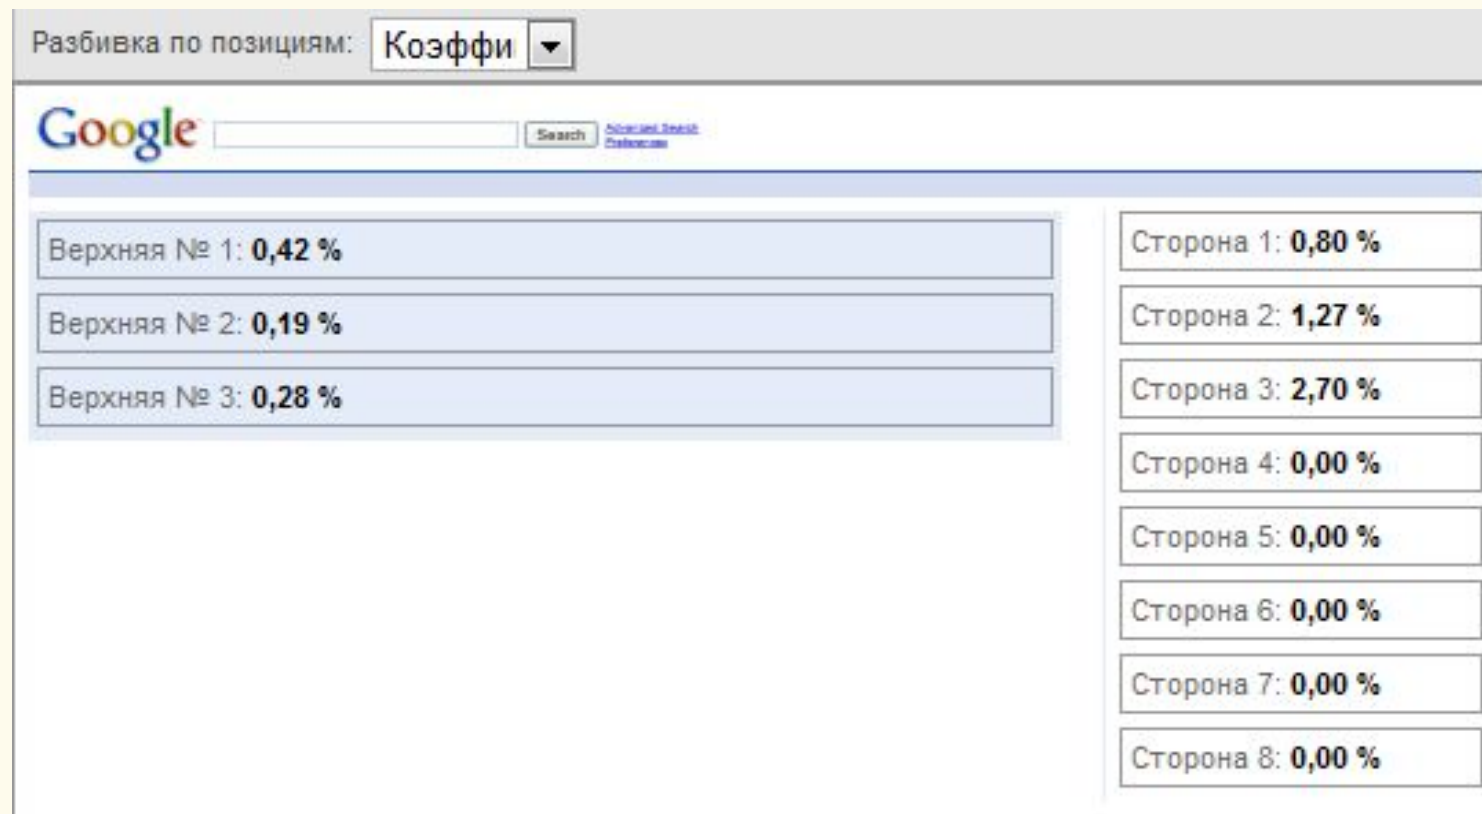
Разбивка по позициям: Коэффи

Google Search Advanced Search Preferences

Верхняя № 1: **0,42 %**

Верхняя № 2: **0,19 %**

Верхняя № 3: **0,28 %**

Сторона 1: **0,80 %**

Сторона 2: **1,27 %**

Сторона 3: **2,70 %**

Сторона 4: **0,00 %**

Сторона 5: **0,00 %**

Сторона 6: **0,00 %**

Сторона 7: **0,00 %**

Сторона 8: **0,00 %**